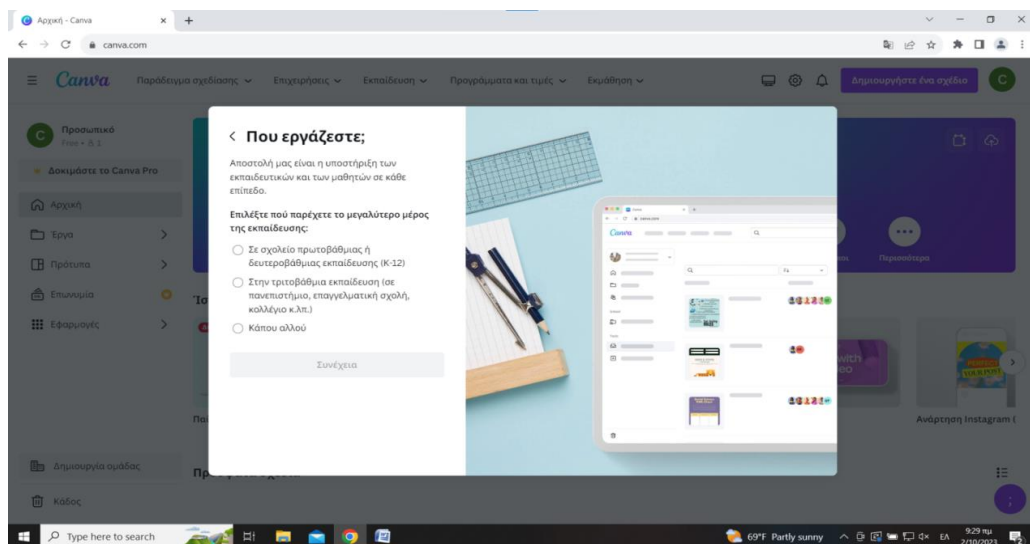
Αρχική - Canva
canva.com

Canva Παράδειγμα σχεδίασης Επιχειρήσεις Εκπαίδευση Προγράμματα και τιμές Εκμάθηση Δημιουργήστε ένα σχέδιο C

C Προσωπικό Free • 8 1
Δοκιμάστε το Canva Pro
Αρχική
Έργα
Πρότυπα
Επωνυμία
Εφαρμογές

Δημιουργία ομάδας
Κάδος

< Που εργάζεστε;

Αποστολή μας είναι η υποστήριξη των εκπαιδευτικών και των μαθητών σε κάθε επίπεδο.

Επιλέξτε πού παρέχετε το μεγαλύτερο μέρος της εκπαίδευσης:

Σε σχολείο πρωτοβάθμιας ή δευτεροβάθμιας εκπαίδευσης (K-12)

Στην τριτοβάθμια εκπαίδευση (σε πανεπιστήμιο, επαγγελματική σχολή, κολλέγιο κ.λπ.)

Κάπου αλλού

Συνέχεια

Περισσότερα
Ανάρτηση Instagram (

Type here to search
69°F Partly sunny EA 9:29 πμ 2/10/2023